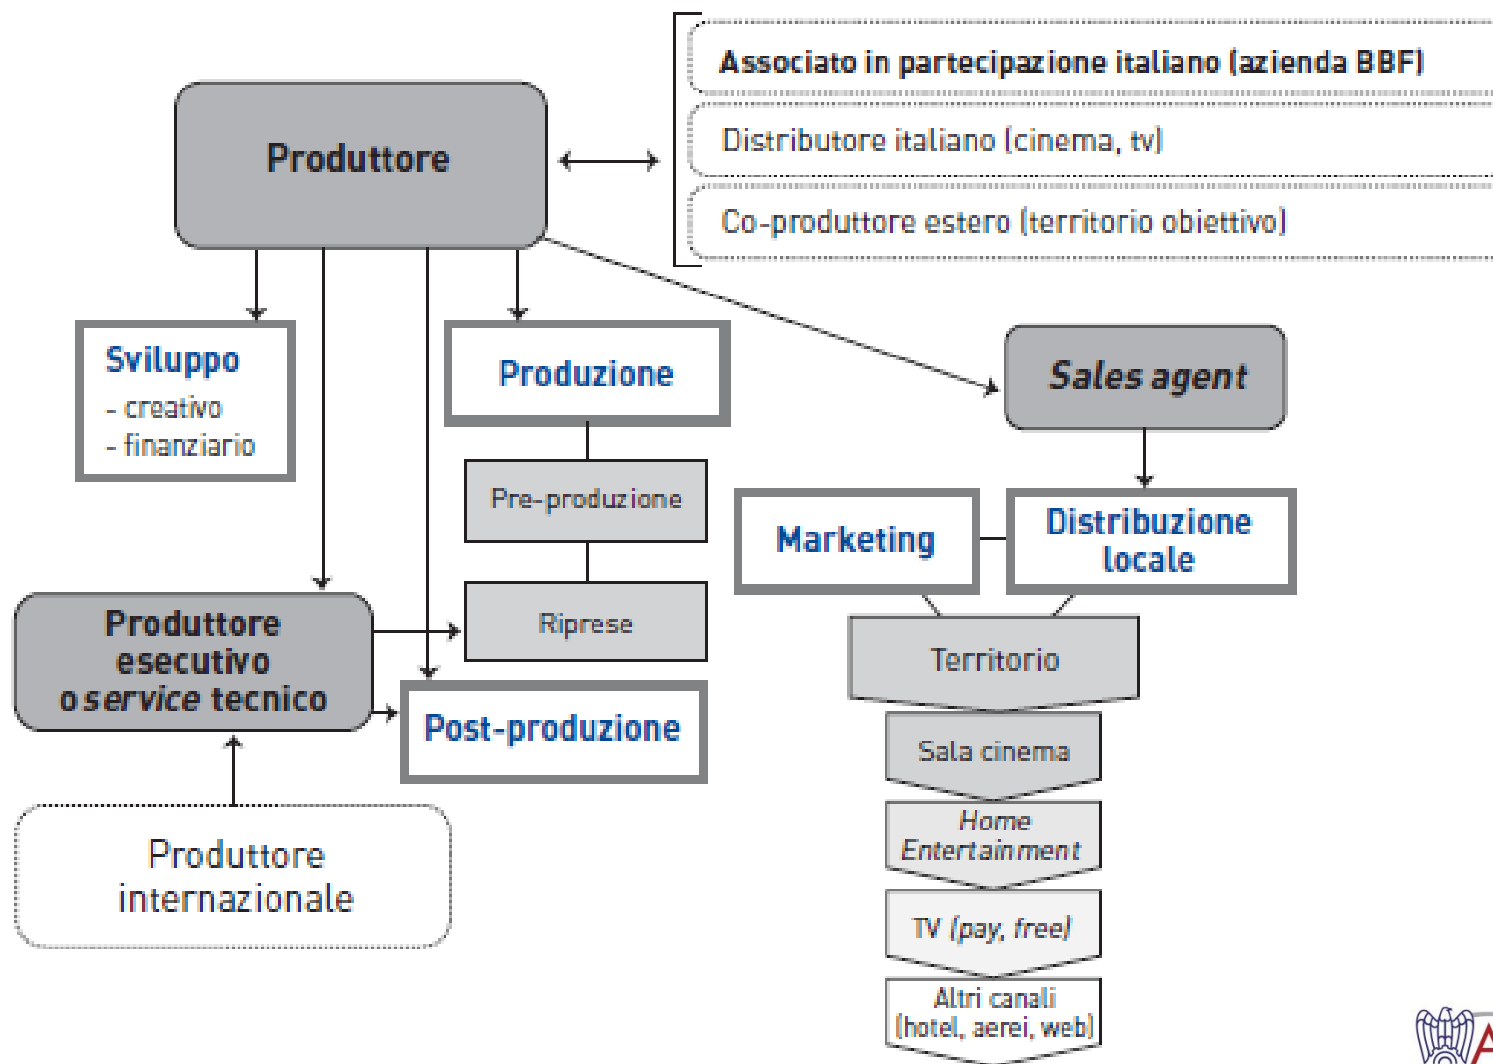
Associato in partecipazione italiano (azienda BBF)

Distributore italiano (cinema, tv)

Co-produttore estero (territorio obiettivo)

Produttore

Sviluppo
- creativo
- finanziario

Produzione

Pre-produzione

Riprese

Produttore esecutivo o service tecnico

Post-produzione

Produttore internazionale

Sales agent

Marketing

Distribuzione locale

Territorio

Sala cinema

Home Entertainment

TV (pay, free)

Altri canali (hotel, aerei, web)